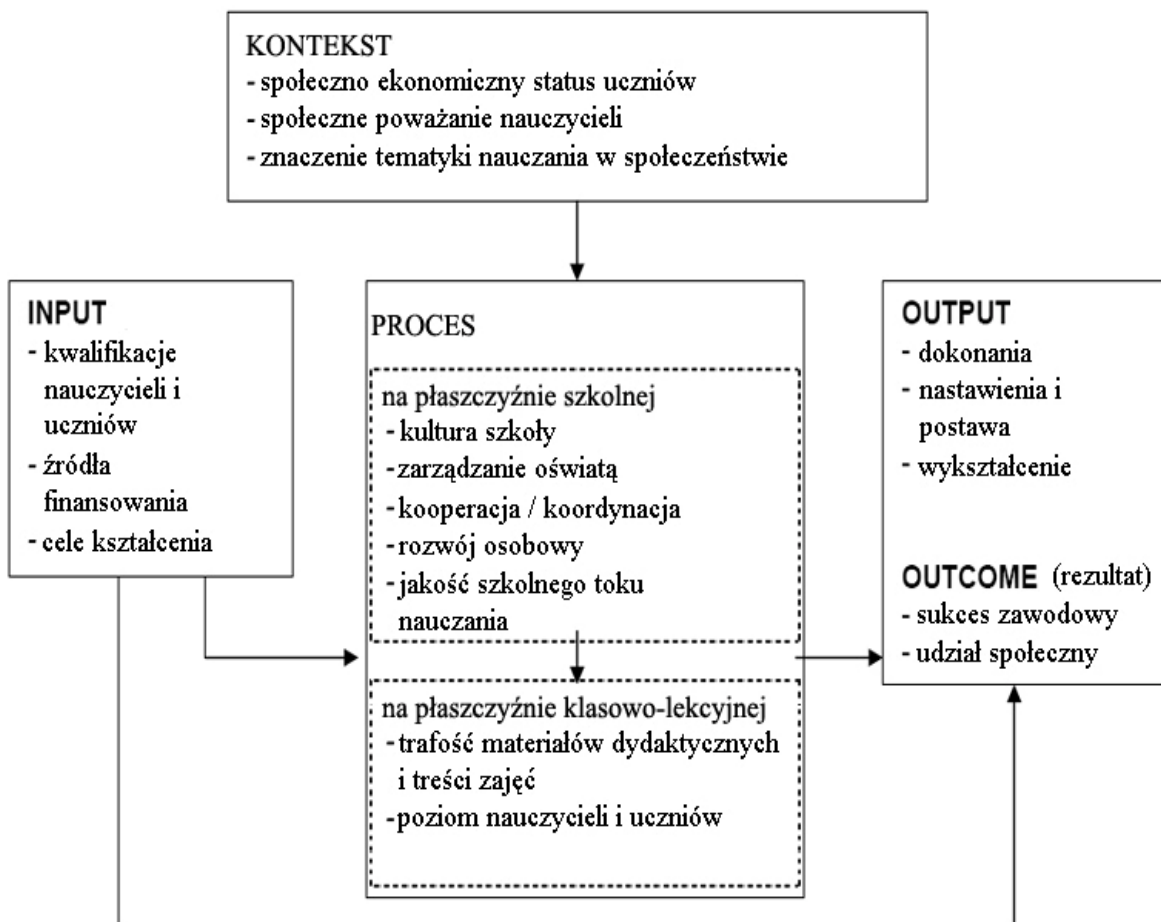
KONTEKST
- społeczno ekonomiczny status uczniów
- społeczne poważanie nauczycieli
- znaczenie tematyki nauczania w społeczeństwie

INPUT
- kwalifikacje nauczycieli i uczniów
- źródła finansowania
- cele kształcenia

PROCES

na płaszczyźnie szkolnej
- kultura szkoły
-zarządzanie oświatą
-kooperacja / koordynacja
-rozwój osobowy
-jakość szkolnego toku nauczania

na płaszczyźnie klasowo-lekcyjnej
-trafość materiałów dydaktycznych i treści zajęć
-poziom nauczycieli i uczniów

OUTPUT
- dokonania
- nastawienia i postawa
- wykształcenie

OUTCOME (rezultat)
- sukces zawodowy
- udział społeczny